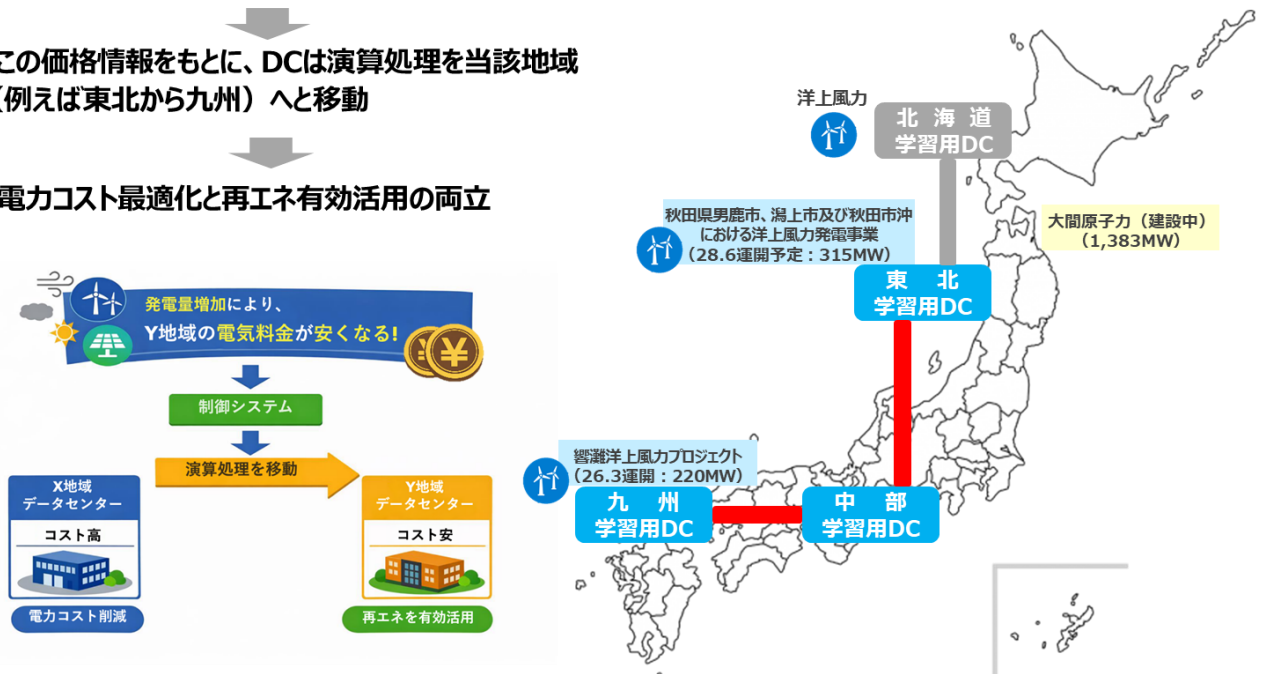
この価格情報をもとに、DCは演算処理を当該地域（例えば東北から九州）へと移動

電力コスト最適化と再エネ有効活用の両立

発電量増加により、
Y地域の電気料金が安くなる!

制御システム

演算処理を移動

X地域
データセンター

コスト高

電力コスト削減

Y地域
データセンター

コスト安

再エネを有効活用

洋上風力

北 海 道
学習用DC

秋田県男鹿市、潟上市及び秋田市沖における洋上風力発電事業
（28.6運開予定：315MW）

大間原子力（建設中）
（1,383MW）

東 北
学習用DC

響灘洋上風力プロジェクト
（26.3運開：220MW）

九 州
学習用DC

中 部
学習用DC